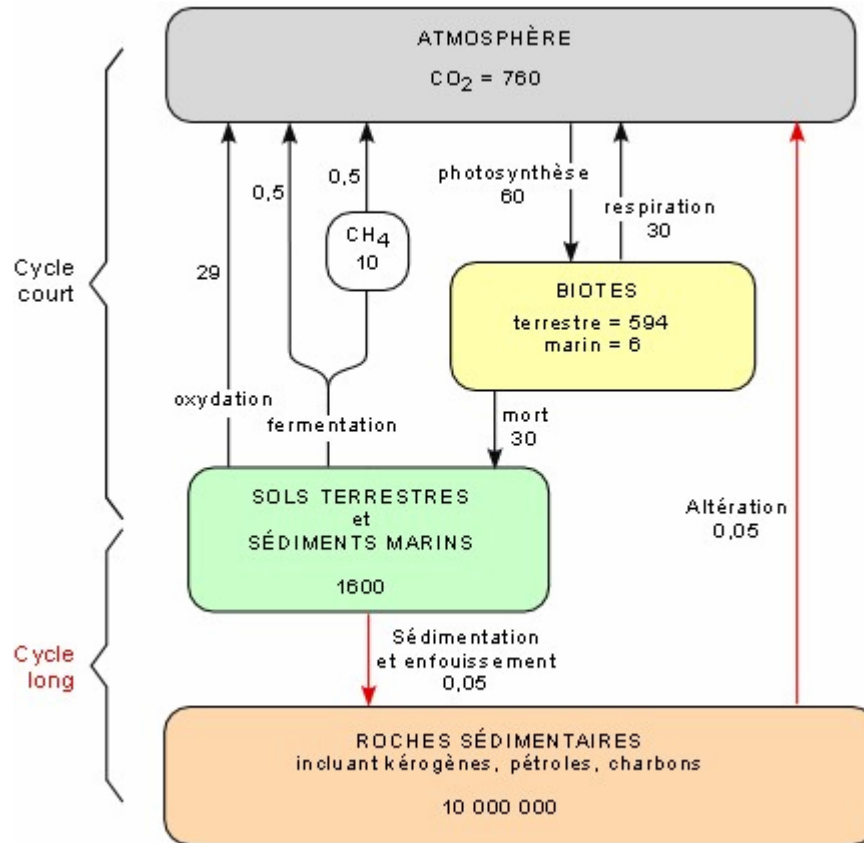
ATMOSPHÈRE
$CO_2$ = 760

Cycle court

29

0,5

0,5

$CH_4$
10

photosynthèse
60

respiration
30

BIOTES
terrestre = 594
marin = 6

oxydation

fermentation

mort
30

SOLS TERRESTRES
et
SÉDIMENTS MARINS
1600

Altération
0,05

Cycle long

Sédimentation
et enfouissement
0,05

ROCHES SÉDIMENTAIRES
incluant kérogènes, pétroles, charbons
10 000 000